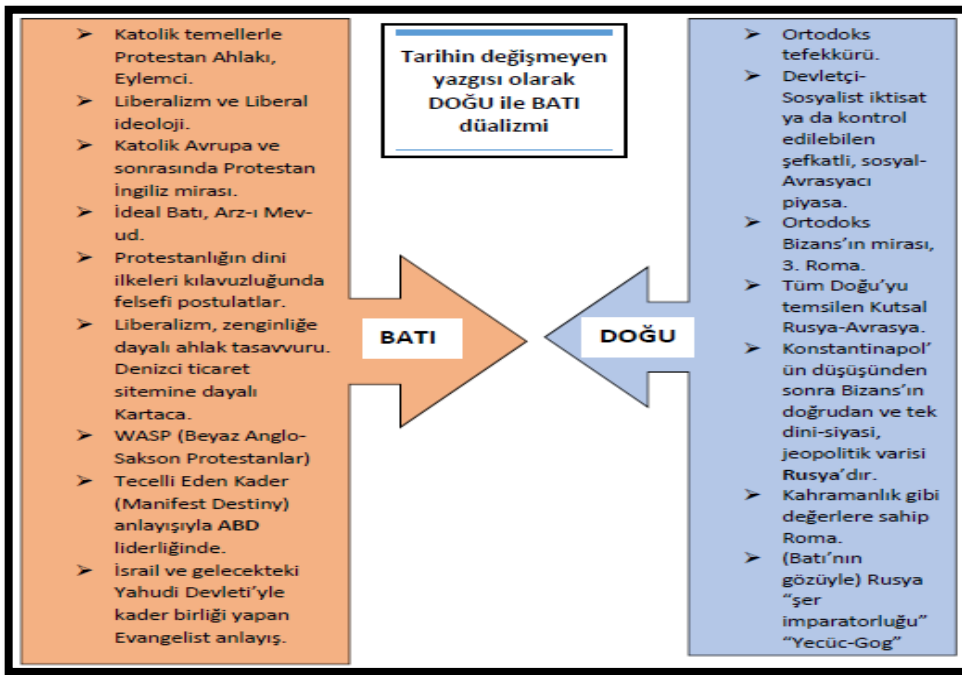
Tarihin değişmeyen yazgısı olarak DOĞU ile BATI düalizmi

- Katolik temellerle Protestan Ahlakı, Eylemci.
- Liberalizm ve Liberal ideoloji.
- Katolik Avrupa ve sonrasında Protestan İngiliz mirası.
- İdeal Batı, Arz-ı Mev-ud.
- Protestanlığın dini ilkeleri kılavuzluğunda felsefi postulatlar.
- Liberalizm, zenginliğe dayalı ahlak tasavvuru. Denizci ticaret sitemine dayalı Kartaca.
- WASP (Beyaz Anglo-Sakson Protestanlar)
- Tecelli Eden Kader (Manifest Destiny) anlayışıyla ABD liderliğinde.
- İsrail ve gelecekteki Yahudi Devleti'yle kader birliği yapan Evangelist anlayış.

BATI

DOĞU

- Ortodoks tefekkürü.
- Devletçi-Sosyalist iktisat ya da kontrol edilebilen şefkatli, sosyal-Avrasyacı piyasa.
- Ortodoks Bizans'ın mirası, 3. Roma.
- Tüm Doğu'yu temsilen Kutsal Rusya-Avrasya.
- Konstantinapol' ün düşüşünden sonra Bizans'ın doğrudan ve tek dini-siyasi, jeopolitik varisi Rusya'dır.
- Kahramanlık gibi değerlere sahip Roma.
- (Batı'nın gözüyle) Rusya "şer imparatorluğu" "Yecüc-Gog"